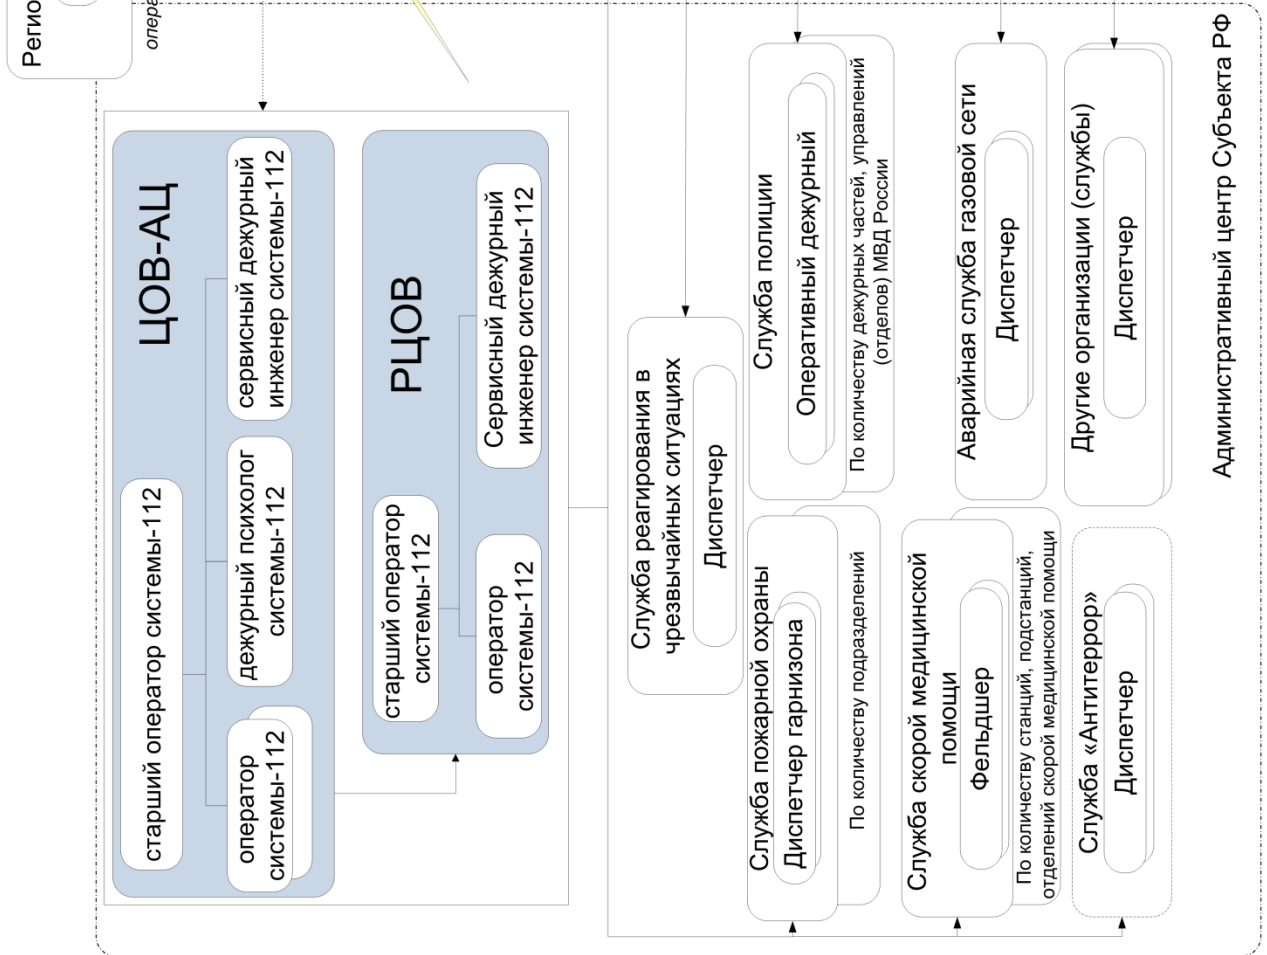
Регио
опер

ЦОВ-АЦ

старший оператор системы-112

оператор системы-112

дежурный психолог системы-112

сервисный дежурный инженер системы-112

РЦОВ

старший оператор системы-112

оператор системы-112

Сервисный дежурный инженер системы-112

Служба реагирования в чрезвычайных ситуациях

Диспетчер

Служба пожарной охраны

Диспетчер гарнизона

По количеству подразделений

Служба полиции

Оперативный дежурный

По количеству дежурных частей, управлений (отделов) МВД России

Служба скорой медицинской помощи

Фельдшер

По количеству станций, подстанций, отделений скорой медицинской помощи

Аварийная служба газовой сети

Диспетчер

Служба «Антитеррор»

Диспетчер

Другие организации (службы)

Диспетчер

Административный центр Субъекта РФ